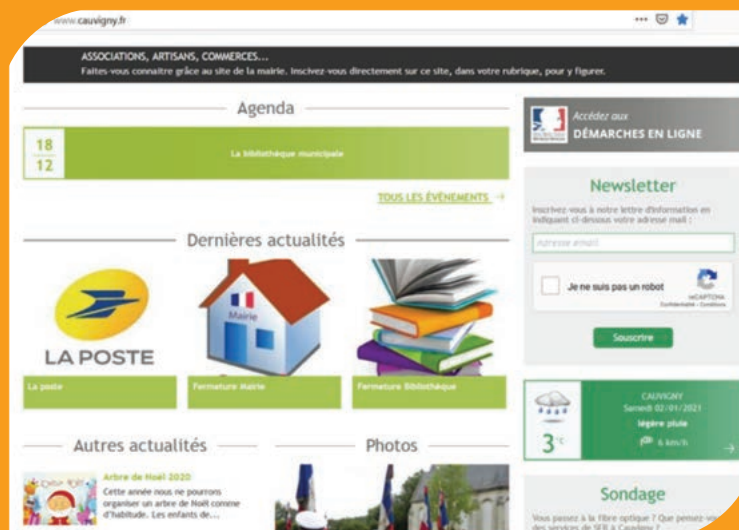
www.cauvigny.fr

ASSOCIATIONS, ARTISANS, COMMERCES...
Faites-vous connaitre grâce au site de la mairie. Inscivez-vous directement sur ce site, dans votre rubrique, pour y figurer.

Agenda

18
12

La bibliothèque municipale

TOUS LES ÉVÉNEMENTS →

Dernières actualités

LA POSTE

Mairie

La poste

Fermeture Mairie

Fermeture Bibliothèque

Autres actualités

Arbre de Noël 2020
Cette année nous ne pourrons organiser un arbre de Noël comme d'habitude. Les enfants de...

Photos

Accédez aux
DÉMARCHES EN LIGNE

Newsletter

Inscrivez-vous à notre lettre d'information en indiquant ci-dessous votre adresse mail :

Adresse email

Je ne suis pas un robot
reCAPTCHA
Confidentialité - Conditions

Souscrire

CAUVIGNY
Samedi 02/01/2021
légère pluie
6 km/h
3°C

Sondage

Vous passez à la fibre optique ? Que pensez-vous des services de SFR à Cauvigny ?